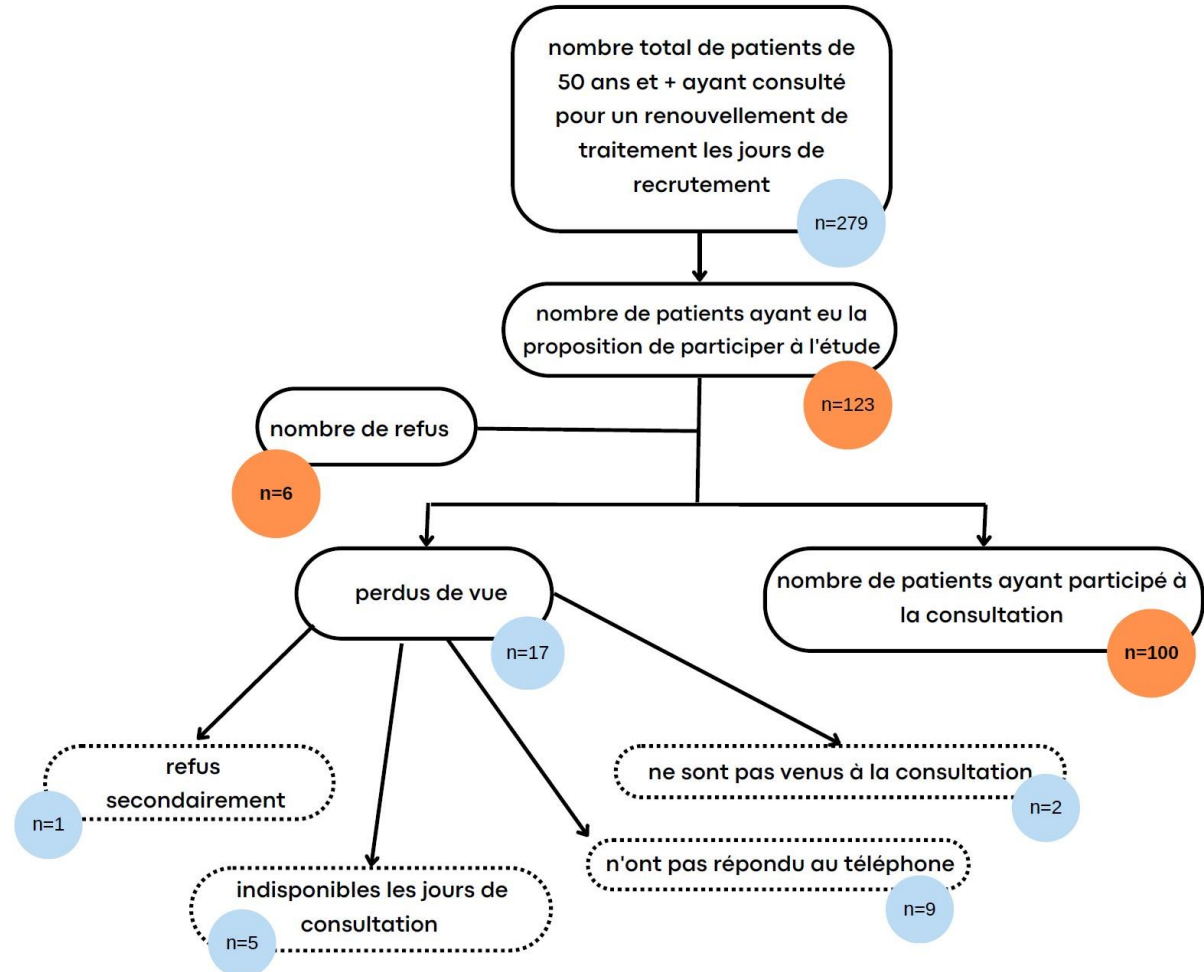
nombre total de patients de 50 ans et + ayant consulté pour un renouvellement de traitement les jours de recrutement

n=279

nombre de patients ayant eu la proposition de participer à l'étude

n=123

nombre de refus

n=6

perdus de vue

n=17

nombre de patients ayant participé à la consultation

n=100

refus secondairement

n=1

indisponibles les jours de consultation

n=5

n'ont pas répondu au téléphone

n=9

ne sont pas venus à la consultation

n=2